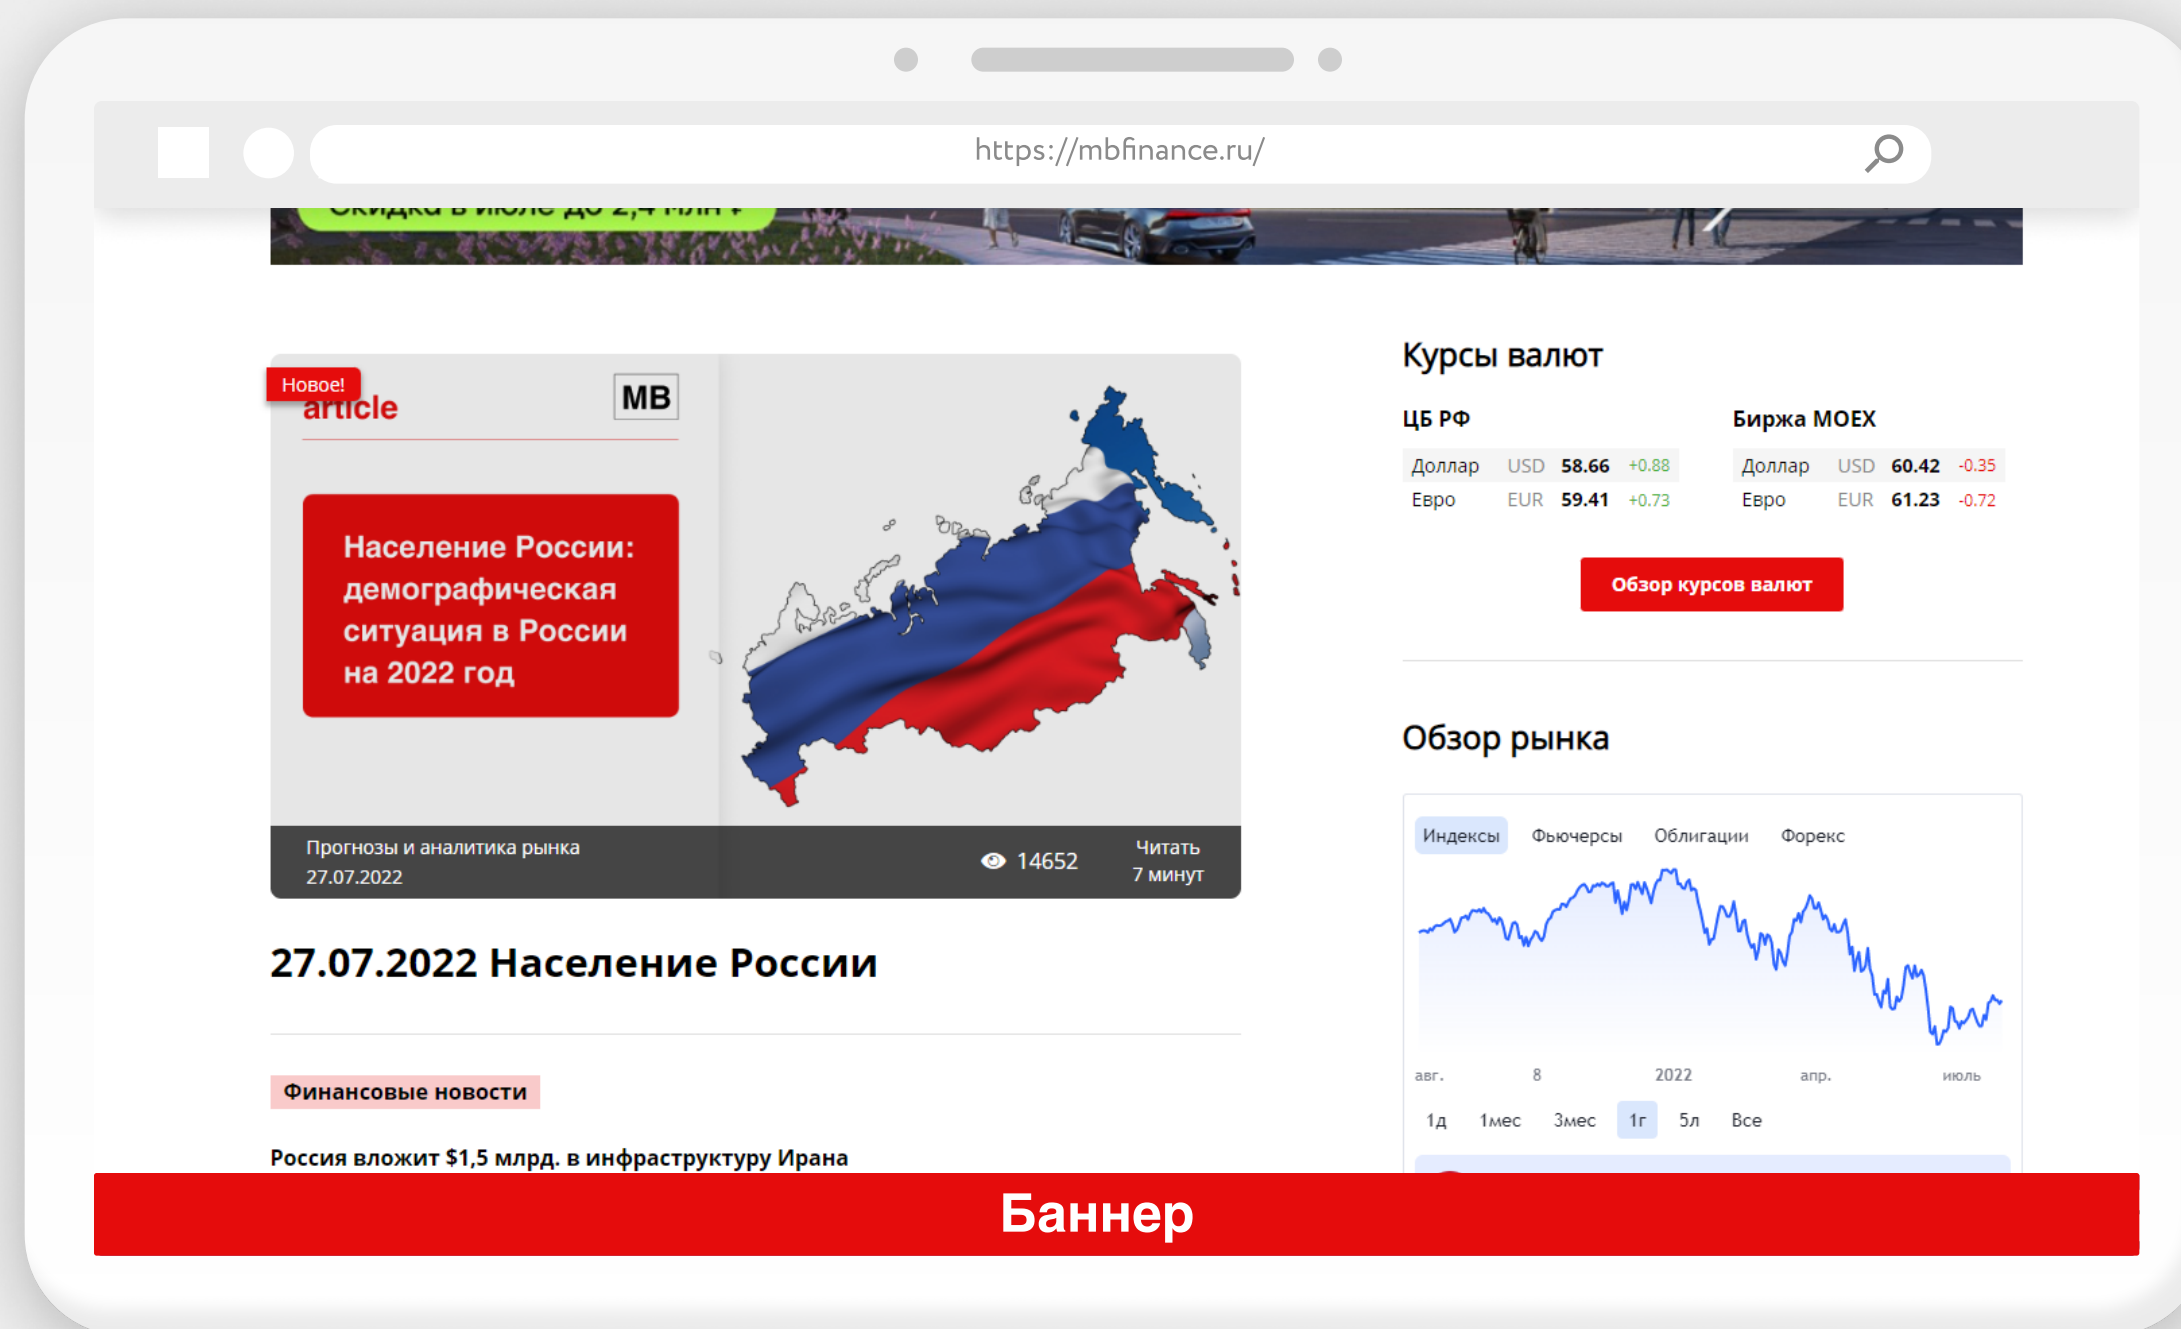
https://mbfinance.ru/

Скидка в июле до 2,4 млн ₽

Новое!
article
MB

Население России: демографическая ситуация в России на 2022 год

Прогнозы и аналитика рынка
27.07.2022
14652
Читать
7 минут

27.07.2022 Население России

Финансовые новости

Россия вложит $1,5 млрд. в инфраструктуру Ирана

Курсы валют

ЦБ РФ

| Доллар | USD | 58.66 | +0.88 |
|---|---|---|---|
| Евро | EUR | 59.41 | +0.73 |

Биржа MOEX

| Доллар | USD | 60.42 | -0.35 |
|---|---|---|---|
| Евро | EUR | 61.23 | -0.72 |

Обзор курсов валют

Обзор рынка

Индексы Фьючерсы Облигации Форекс

авг. 8 2022 апр. июль

1д 1мес 3мес 1г 5л Все

Баннер